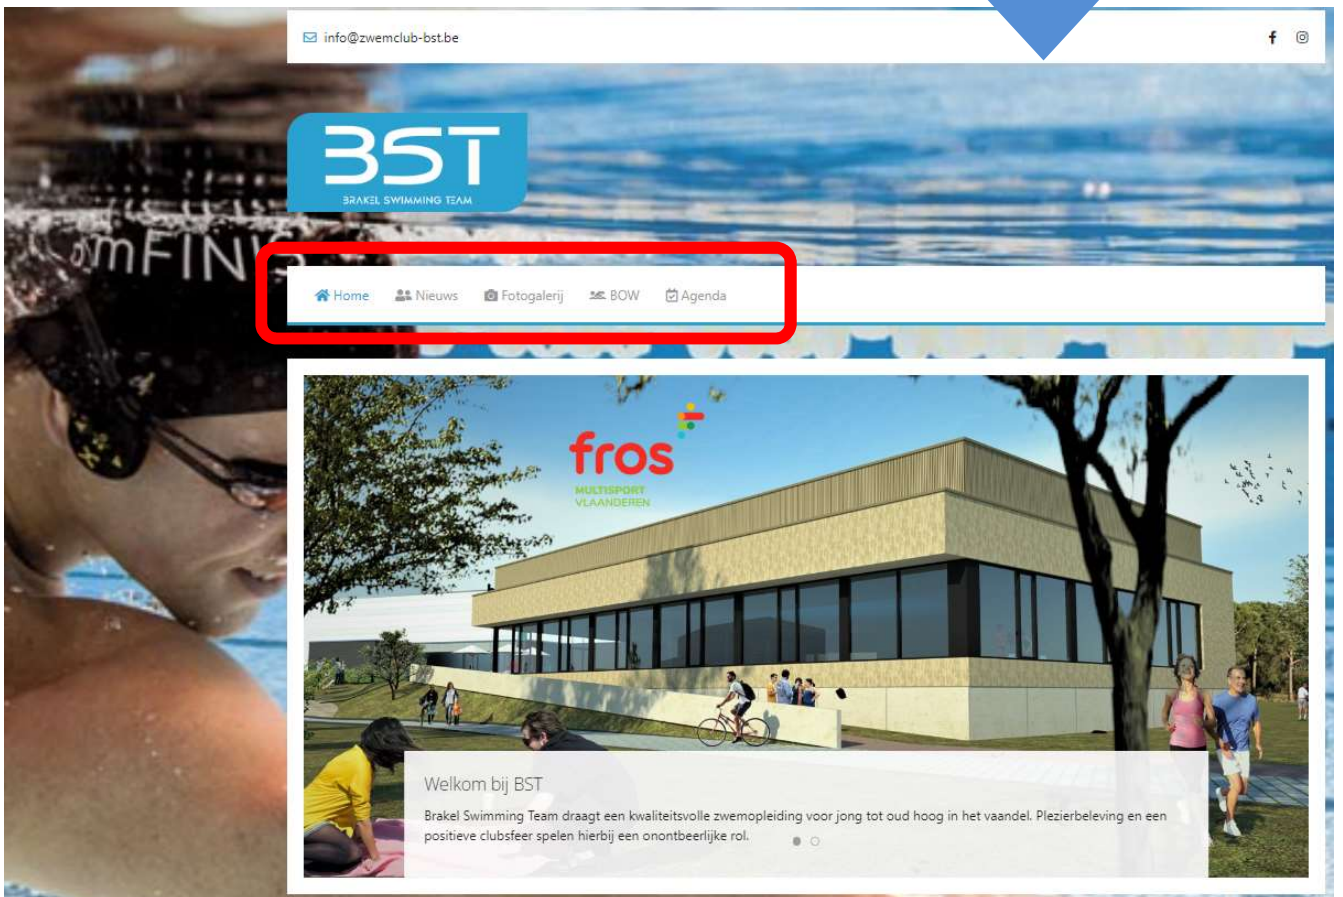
info@zwemclub-bst.be

BST
BRAKEL SWIMMING TEAM

mFINI

Home Nieuws Fotogalerij BOW Agenda

fros
MULTISPORT VLAANDEREN

Welkom bij BST

Brakel Swimming Team draagt een kwaliteitsvolle zwemopleiding voor jong tot oud hoog in het vaandel. Plezierbeleving en een positieve clubsfeer spelen hierbij een onontbeerlijke rol.